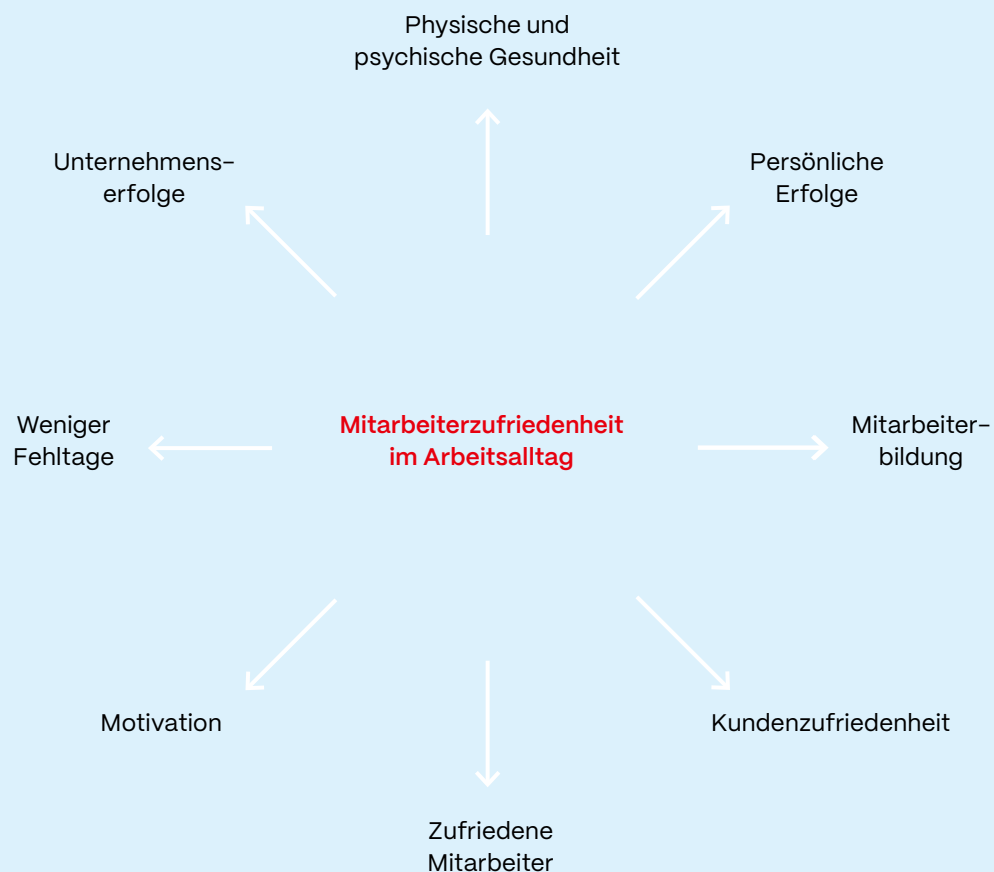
Physische und psychische Gesundheit

Unternehmenserfolge

Persönliche Erfolge

Weniger Fehltage

Mitarbeiterzufriedenheit im Arbeitsalltag

Mitarbeiterbildung

Motivation

Kundenzufriedenheit

Zufriedene Mitarbeiter